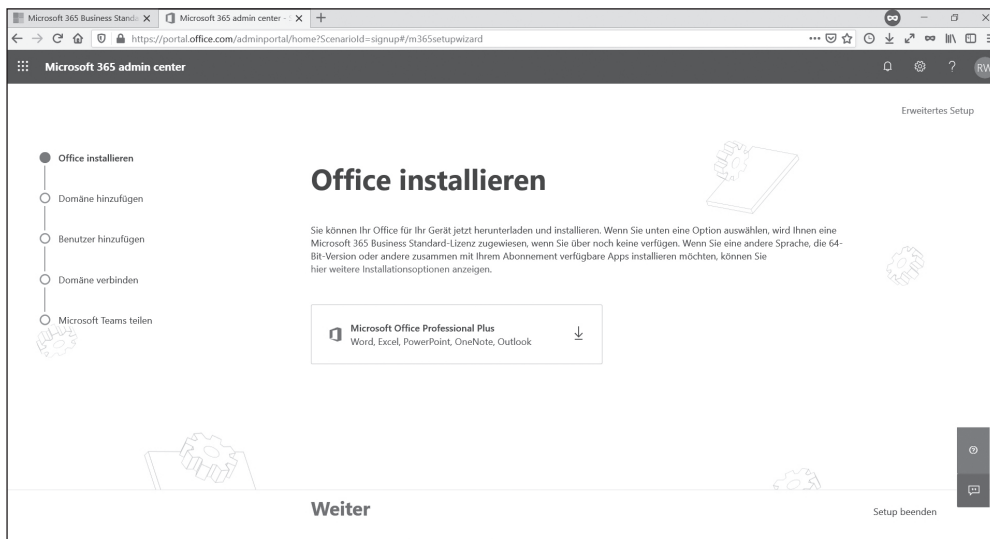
Microsoft 365 Business Standa
Microsoft 365 admin center -
https://portal.office.com/adminportal/home?ScenarioId=signup#/m365setupwizard

Microsoft 365 admin center

RW

Erweitertes Setup

Office installieren

Domäne hinzufügen

Benutzer hinzufügen

Domäne verbinden

Microsoft Teams teilen

Office installieren

Sie können Ihr Office für Ihr Gerät jetzt herunterladen und installieren. Wenn Sie unten eine Option auswählen, wird Ihnen eine Microsoft 365 Business Standard-Lizenz zugewiesen, wenn Sie über noch keine verfügen. Wenn Sie eine andere Sprache, die 64-Bit-Version oder andere zusammen mit Ihrem Abonnement verfügbare Apps installieren möchten, können Sie hier weitere Installationsoptionen anzeigen.

Microsoft Office Professional Plus
Word, Excel, PowerPoint, OneNote, Outlook

Weiter

Setup beenden